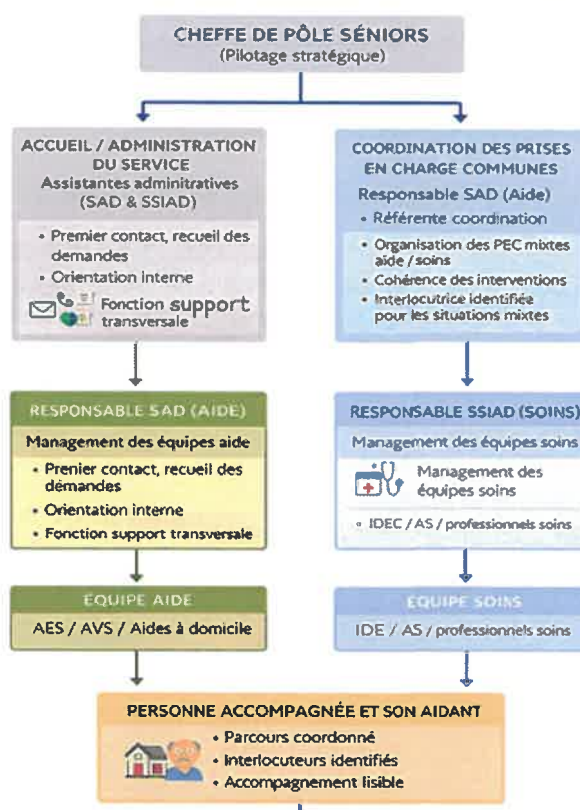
CHEFFE DE PÔLE SÉNIORS
(Pilotage stratégique)

ACCUEIL / ADMINISTRATION DU SERVICE
Assistantes admnitratives (SAD & SSIAD)

• Premier contact, recueil des demandes
• Orientation interne

Fonction support transversale

COORDINATION DES PRISES EN CHARGE COMMUNES
Responsable SAD (Aide)
• Référente coordination

• Organisation des PEC mixtes aide / soins
• Cohérence des interventions
• Interlocutrice identifiée pour les situations mixtes

RESPONSABLE SAD (AIDE)
Management des équipes aide
• Premier contact, recueil des démandes
• Orientation interne
• Fonction support transversale

RESPONSABLE SSIAD (SOINS)
Management des équipes soins
Management des équipes soins
• IDEC / AS / professionnels soins

EQUIPE AIDE
AES / AVS / Aides à domicile

EQUIPE SOINS
IDE / AS / professionnels soins

PERSONNE ACCOMPAGNÉE ET SON AIDANT
• Parcours coordonné
• Interlocuteurs identifiés
• Accompagnement lisible